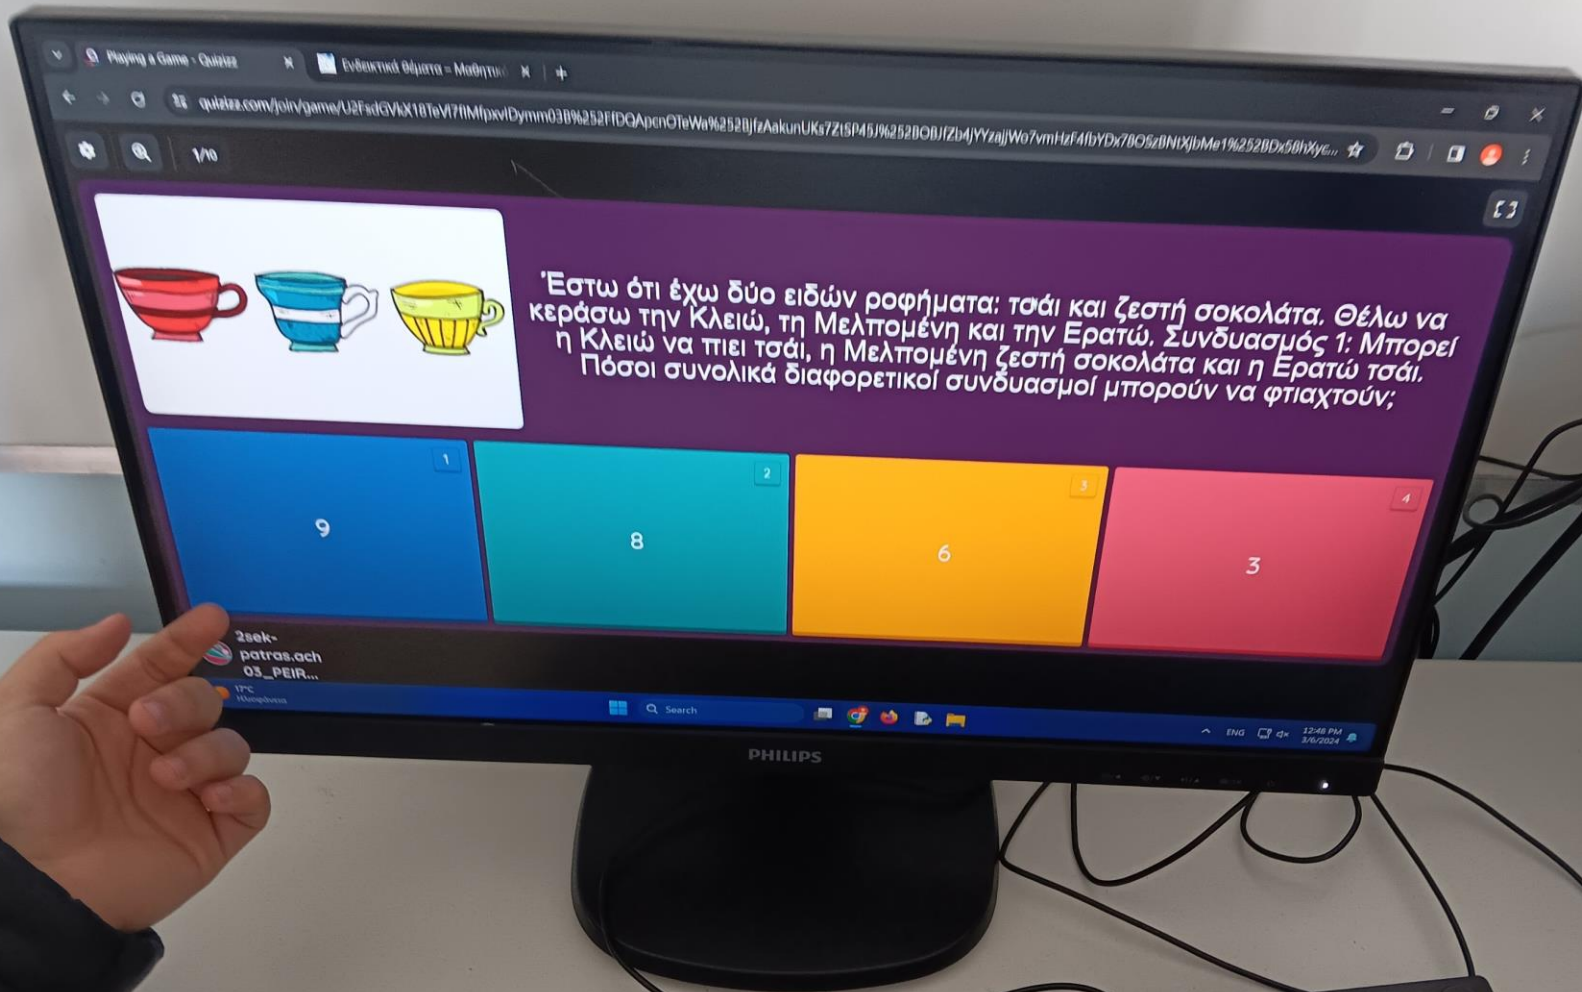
Playing a Game - Quizizz
Ενδεικτικά θέματα - Μαθητικ

quizizz.com/join/game/U2FsdGVkX18TeVl7fIMfpxvlDymm03B%252FfDQApcnOTeWa%252BjfzAakunUKs7Zt5P45J%252BOBJfZb4jYYzajjWo7vmHzF4fbYDx7BO5zBNtXjbMe1%252BDx58hXyc...

1/10

Έστω ότι έχω δύο ειδών ροφήματα: τσάι και ζεστή σοκολάτα. Θέλω να κεράσω την Κλειώ, τη Μελπομένη και την Ερατώ. Συνδυασμός 1: Μπορεί η Κλειώ να πιει τσάι, η Μελπομένη ζεστή σοκολάτα και η Ερατώ τσάι. Πόσοι συνολικά διαφορετικοί συνδυασμοί μπορούν να φτιαχτούν;

1
9

2
8

3
6

4
3

2sek-patras.ach
03_PEIR...

17°C
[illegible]

Search

ENG
12:48 PM
3/6/2024

PHILIPS